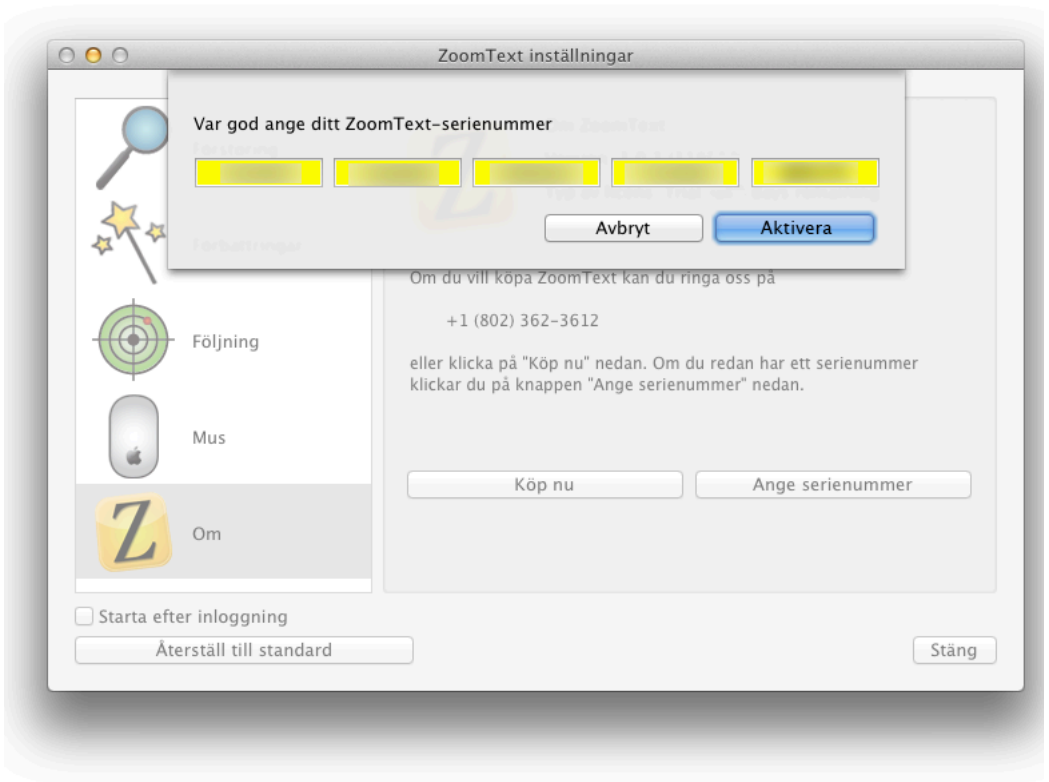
ZoomText inställningar

Var god ange ditt ZoomText-serienummer

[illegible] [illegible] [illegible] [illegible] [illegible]

Avbryt

Aktivera

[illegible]

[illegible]

Följning

Mus

Om

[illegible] ZoomText

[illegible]

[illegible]

Om du vill köpa ZoomText kan du ringa oss på

+1 (802) 362-3612

eller klicka på "Köp nu" nedan. Om du redan har ett serienummer klickar du på knappen "Ange serienummer" nedan.

Köp nu

Ange serienummer

Starta efter inloggning

Återställ till standard

Stäng